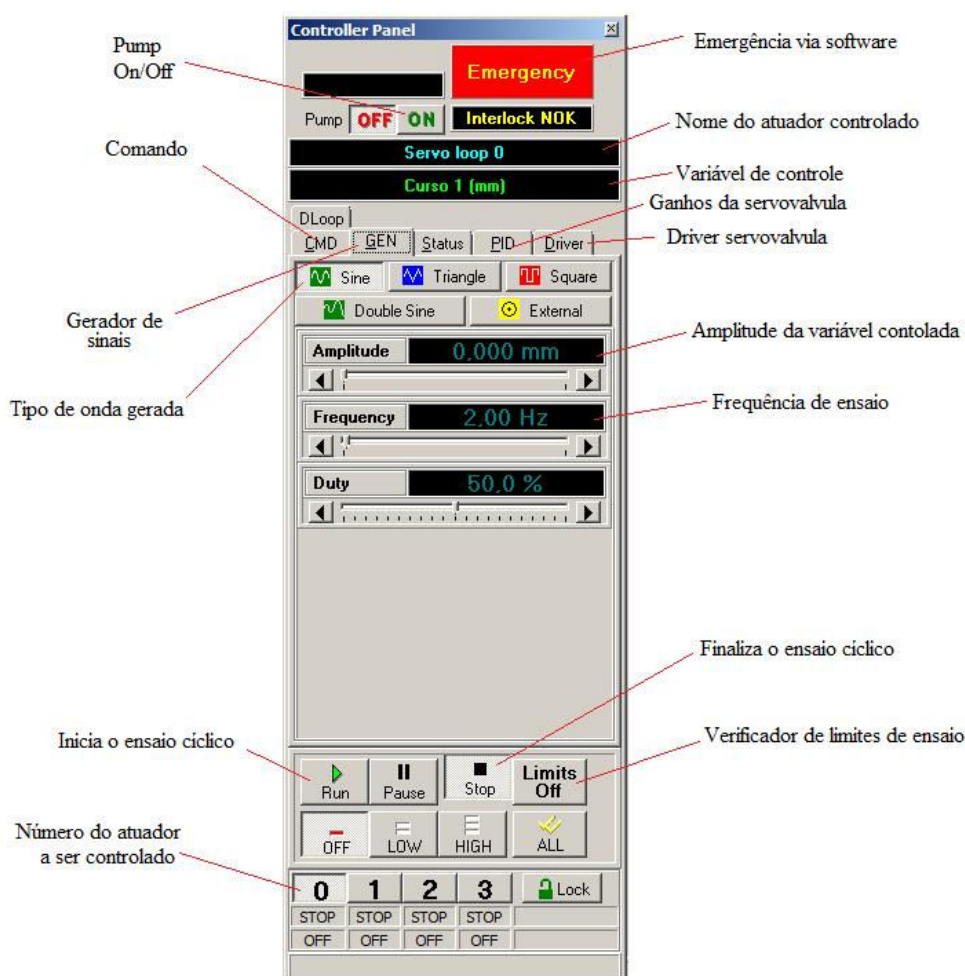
Controller Panel

Pump On/Off

Emergency

Emergência via software

Pump OFF ON

Interlock NOK

Nome do atuador controlado

Servo loop 0

Comando

Curso 1 (mm)

Variável de controle

DLoop

Ganhos da servovalvula

CMD GEN Status PID Driver

Driver servovalvula

Sine Triangle Square

Double Sine External

Gerador de sinais

Amplitude 0,000 mm

Amplitude da variável contolada

Tipo de onda gerada

Frequency 2,00 Hz

Frequência de ensaio

Duty 50,0 %

Finaliza o ensaio cíclico

Inicia o ensaio cíclico

Verificador de limites de ensaio

Run Pause Stop Limits Off

OFF LOW HIGH ALL

Número do atuador a ser controlado

0 1 2 3 Lock

| STOP | STOP | STOP | STOP |
|---|---|---|---|
| OFF | OFF | OFF | OFF |